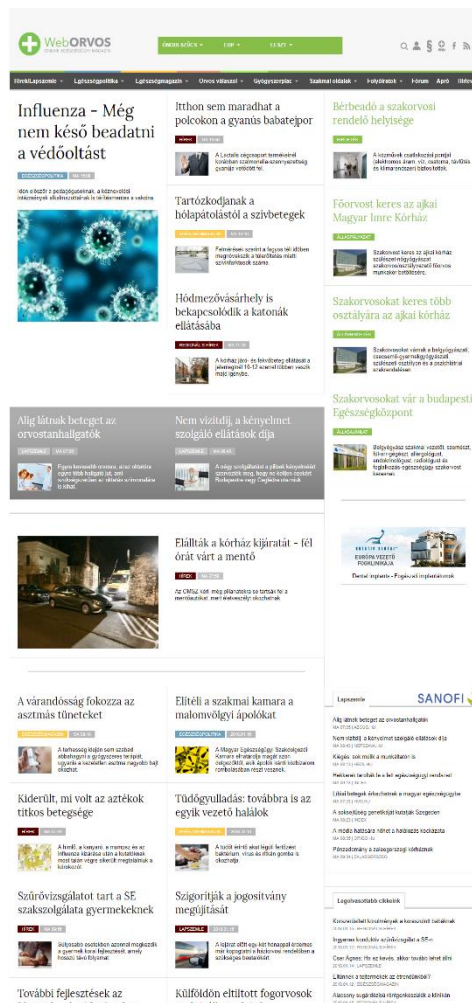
WebORVOS

ORVOS SZÁMÁRA ▾ LAP ▾ ELSŐ ▾

Hírek/Lapszemle · Egészségpolitika · Egészségmagazin · Orvos válaszol · Gyógyszerpiac · Szakmai oldalak · Folyóiratok · Fórum · Apró · Médiaajánlat

Influenza - Még nem késő beadatni a védőoltást

EGÉSZSÉGPOLITIKA

Itthon sem maradhat a polcokon a gyanús babatejpor

Tartózkodjanak a hólapátolástól a szívbetegek

Hódmezővásárhely is bekapcsolódik a katonák ellátásába

Bérbeadó a szakorvosi rendelő helyisége

Főorvost keres az ajkai Magyar Imre Kórház

Szakorvosokat keres több osztályára az ajkai kórház

Szakorvosokat vár a budapesti Egészségközpont

Alig látnak beteget az orvostanhallgatók

Nem vizitdíj, a kényelmet szolgáló ellátások díja

Ellátták a kórház kijáratát - fél órát várt a mentő

Dental implants - Fogászati implantátumok

A várandósság fokozza az asztmás tüneteket

Elítéli a szakmai kamara a malomvölgyi ápolókat

SANOFI

Kiderült, mi volt az aztékok titkos betegsége

Tüdőgyulladás: továbbra is az egyik vezető halálok

Szűrővizsgálatot tart a SE szakszolgálata gyermekeknek

Szigorítják a jogosítvány megújítását

Legolvasottabb cikkeink

További fejlesztések az

Külföldön eltiltott fogorvosok